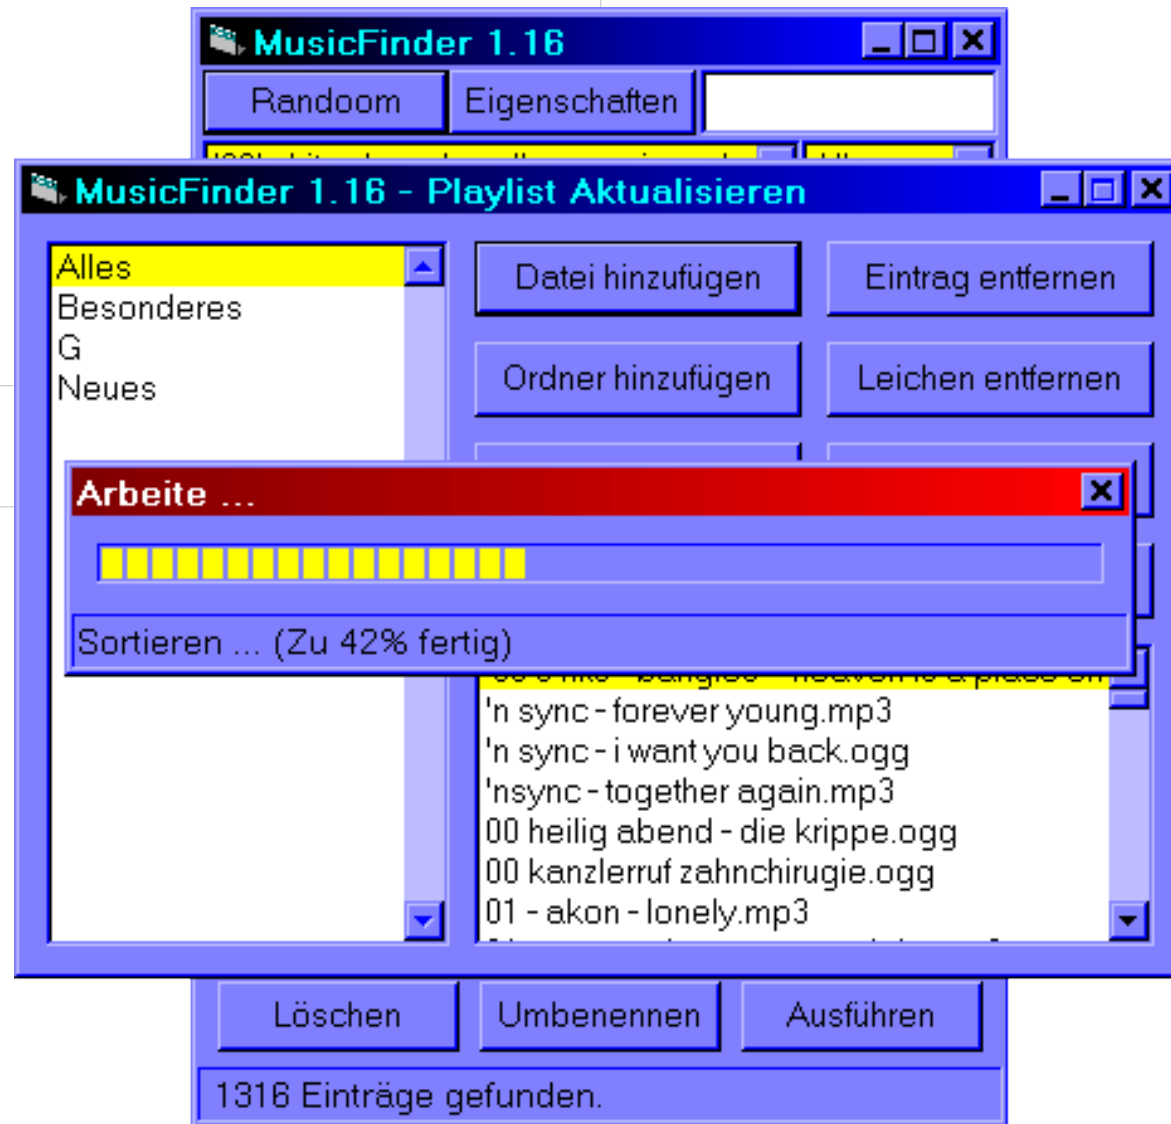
MusicFinder 1.16

Randoom

Eigenschaften

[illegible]

MusicFinder 1.16 - Playlist Aktualisieren

Alles
Besonderes
G
Neues

Datei hinzufügen

Eintrag entfernen

Ordner hinzufügen

Leichen entfernen

Arbeite ...

Sortieren ... (Zu 42% fertig)

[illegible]
'n sync - forever young.mp3
'n sync - i want you back.ogg
'nsync - together again.mp3
00 heilig abend - die krippe.ogg
00 kanzlerruf zahnchirugie.ogg
01 - akon - lonely.mp3
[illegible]

Löschen

Umbenennen

Ausführen

1316 Einträge gefunden.